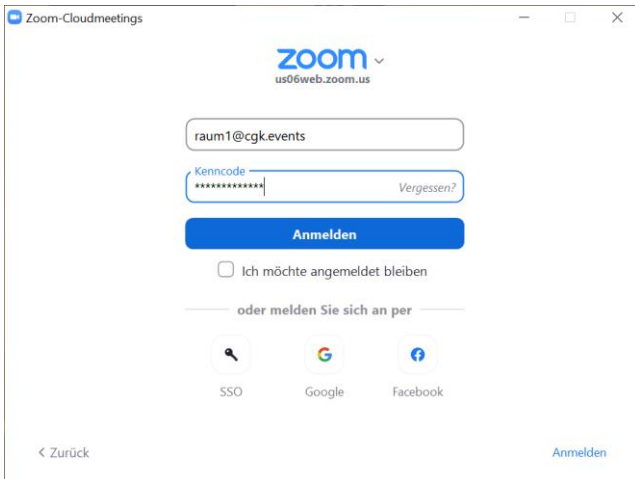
Zoom-Cloudmeetings

zoom
us06web.zoom.us

raum1@cgk.events

Kenncode
*************
Vergessen?

Anmelden

Ich möchte angemeldet bleiben

oder melden Sie sich an per

SSO
G
Google
Facebook

< Zurück

Anmelden